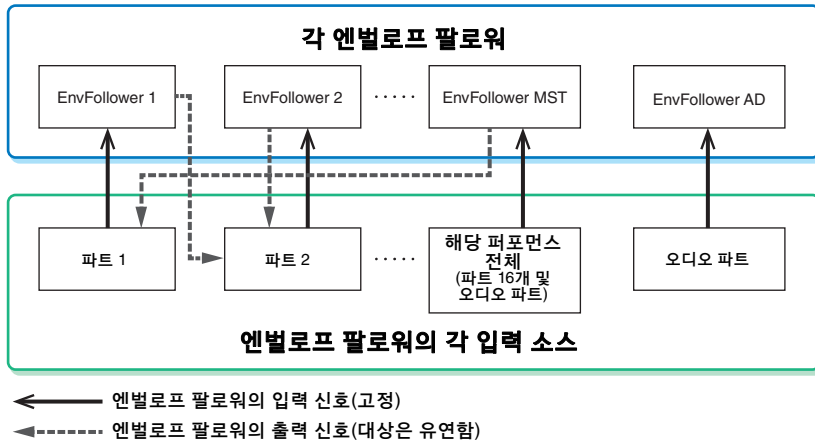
각 엔벌로프 팔로워

EnvFollower 1

EnvFollower 2

· · · · ·

EnvFollower MST

EnvFollower AD

파트 1

파트 2

· · · · ·

해당 퍼포먼스 전체 (파트 16개 및 오디오 파트)

오디오 파트

엔벌로프 팔로워의 각 입력 소스

엔벌로프 팔로워의 입력 신호(고정)

엔벌로프 팔로워의 출력 신호(대상은 유연함)